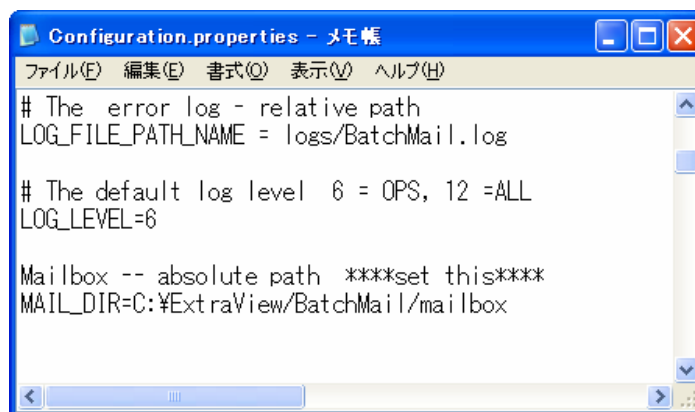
Configuration.properties - メモ帳

ファイル(F) 編集(E) 書式(O) 表示(V) ヘルプ(H)

# The  error log - relative path
LOG_FILE_PATH_NAME = logs/BatchMail.log

# The default log level  6 = OPS, 12 =ALL
LOG_LEVEL=6

Mailbox -- absolute path  ****set this****
MAIL_DIR=C:¥ExtraView/BatchMail/mailbox